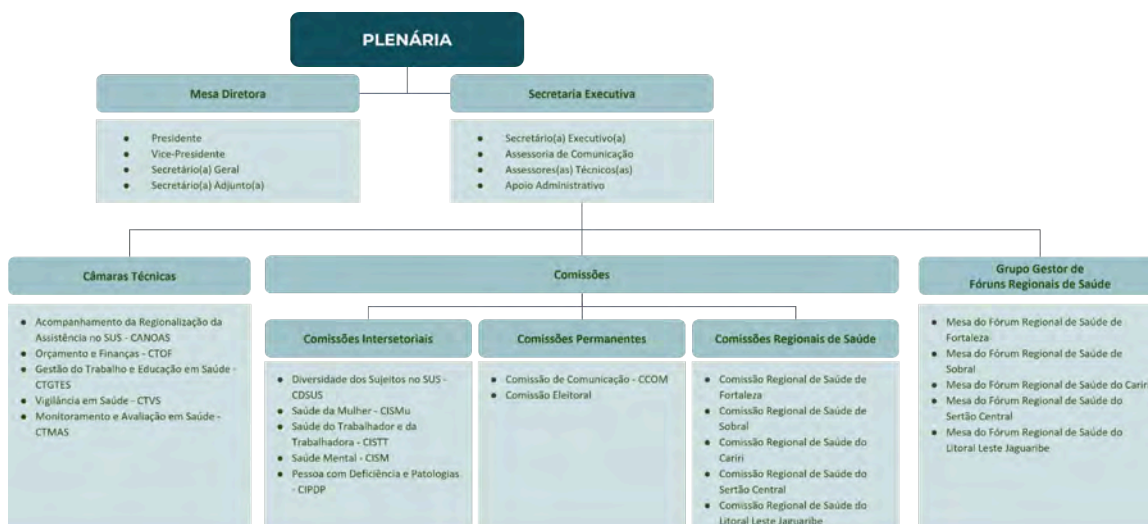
PLENÁRIA

Mesa Diretora

- Presidente
- Vice-Presidente
- Secretário(a) Geral
- Secretário(a) Adjunto(a)

Secretaria Executiva

- Secretário(a) Executivo(a)
- Assessoria de Comunicação
- Assessores(as) Técnicos(as)
- Apoio Administrativo

Câmaras Técnicas

- Acompanhamento da Regionalização da Assistência no SUS - CANOAS
- Orçamento e Finanças - CTOF
- Gestão do Trabalho e Educação em Saúde - CTGTES
- Vigilância em Saúde - CTVS
- Monitoramento e Avaliação em Saúde - CTMAS

Comissões

Comissões Intersetoriais

- Diversidade dos Sujeitos no SUS - CDSUS
- Saúde da Mulher - CISMu
- Saúde do Trabalhador e da Trabalhadora - CISTT
- Saúde Mental - CISM
- Pessoa com Deficiência e Patologias - CIPDP

Comissões Permanentes

- Comissão de Comunicação - CCOM
- Comissão Eleitoral

Comissões Regionais de Saúde

- Comissão Regional de Saúde de Fortaleza
- Comissão Regional de Saúde de Sobral
- Comissão Regional de Saúde do Cariri
- Comissão Regional de Saúde do Sertão Central
- Comissão Regional de Saúde do Litoral Leste Jaguaribe

Grupo Gestor de Fóruns Regionais de Saúde

- Mesa do Fórum Regional de Saúde de Fortaleza
- Mesa do Fórum Regional de Saúde de Sobral
- Mesa do Fórum Regional de Saúde do Carir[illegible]
- Mesa do Fórum Regional de Saúde do Sertão Central
- Mesa do Fórum Regional de Saúde do Litoral Leste Jaguaribe